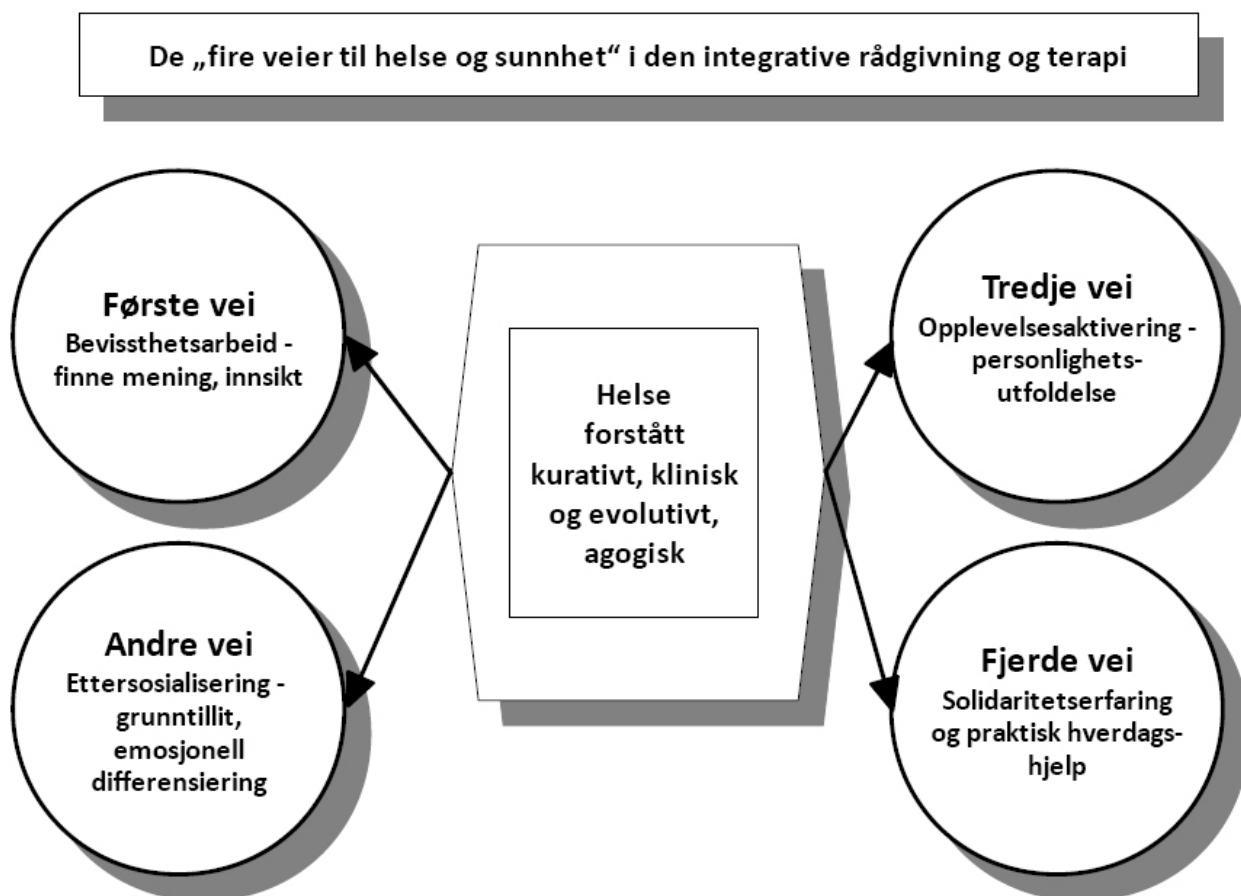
De „fire veier til helse og sunnhet“ i den integrative rådgivning og terapi

Første vei
Bevissthetsarbeid - finne mening, innsikt

Andre vei
Ettersosialisering - grunntillit, emosjonell differensiering

Helse forstått kurativt, klinisk og evolutivt, agogisk

Tredje vei
Opplevelsesaktivering - personlighets-utfoldelse

Fjerde vei
Solidaritetserfaring og praktisk hverdags-hjelp